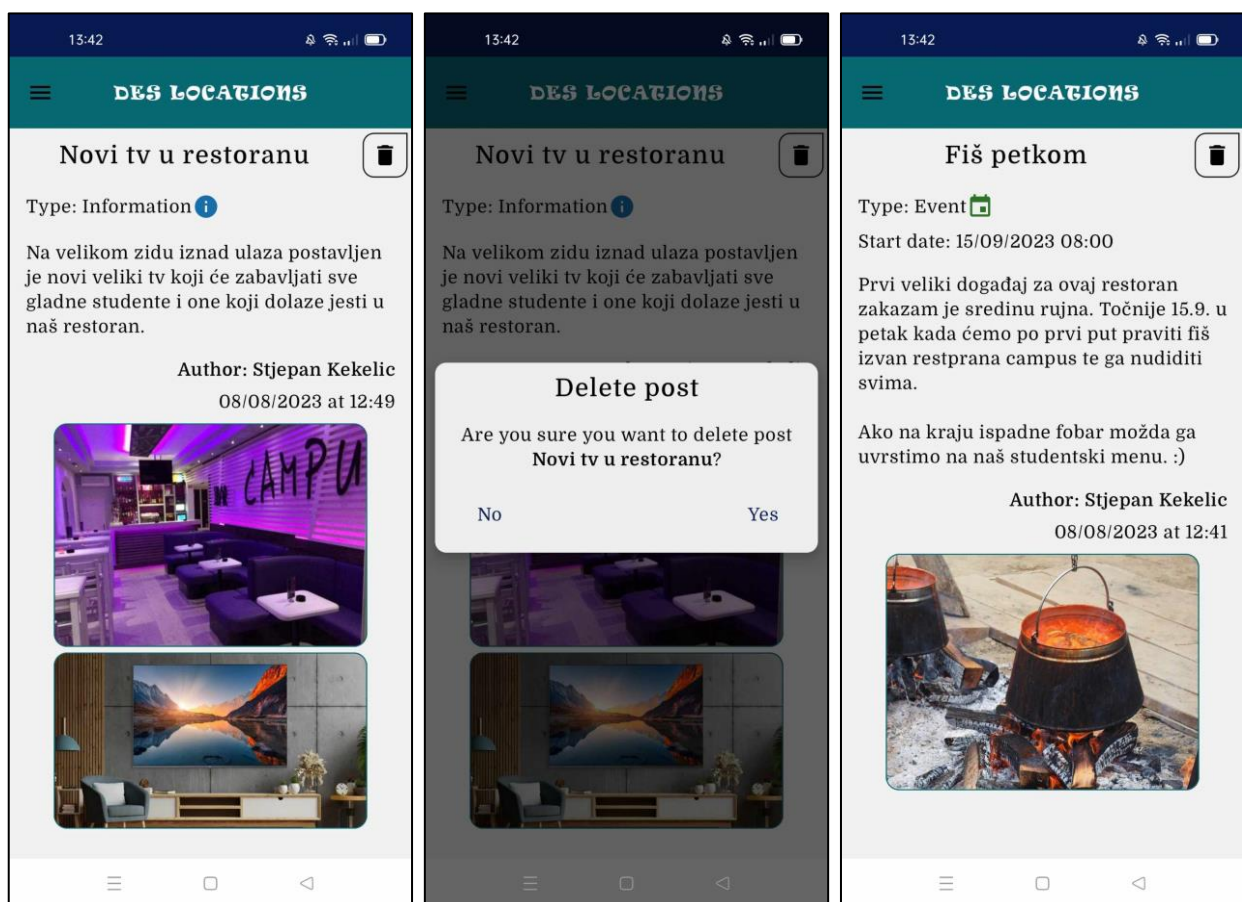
13:42

DES LOCATIONS

Novi tv u restoranu

Type: Information

Na velikom zidu iznad ulaza postavljen je novi veliki tv koji će zabavljati sve gladne studente i one koji dolaze jesti u naš restoran.

Author: Stjepan Kekelic

08/08/2023 at 12:49

CAMPU

13:42

DES LOCATIONS

Novi tv u restoranu

Type: Information

Na velikom zidu iznad ulaza postavljen je novi veliki tv koji će zabavljati sve gladne studente i one koji dolaze jesti u naš restoran.

Delete post

Are you sure you want to delete post **Novi tv u restoranu**?

No

Yes

13:42

DES LOCATIONS

Fiš petkom

Type: Event

Start date: 15/09/2023 08:00

Prvi veliki događaj za ovaj restoran zakazam je sredinu rujna. Točnije 15.9. u petak kada ćemo po prvi put praviti fiš izvan restprana campus te ga nudiditi svima.

Ako na kraju ispadne fobar možda ga uvrstimo na naš studentski menu. :)

Author: Stjepan Kekelic

08/08/2023 at 12:41